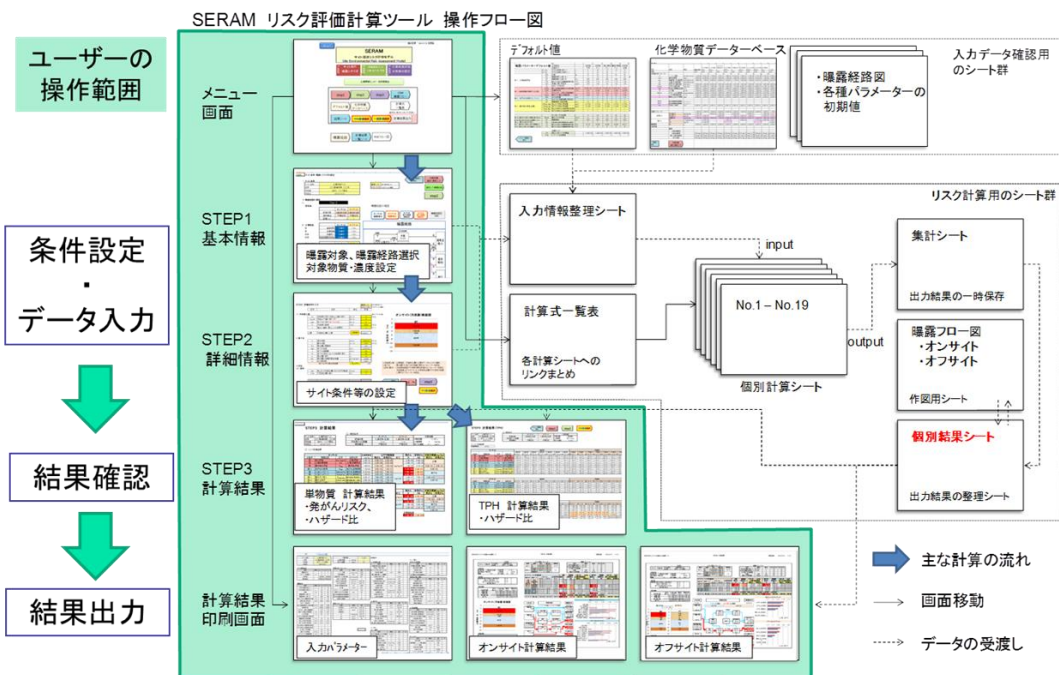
SERAM リスク評価計算ツール 操作フロー図

ユーザーの操作範囲

条件設定
・
データ入力

結果確認

結果出力

メニュー画面

SERAM

STEP1
基本情報

曝露対象、曝露経路選択
対象物質・濃度設定

STEP2
詳細情報

サイト条件等の設定

STEP3
計算結果

単物質 計算結果
・発がんリスク、
・ハザード比

TPH 計算結果
・ハザード比

計算結果
印刷画面

入力パラメーター

オンサイト計算結果

オフサイト計算結果

デフォルト値

化学物質データーベース

・曝露経路図
・各種パラメーターの初期値

入力データ確認用のシート群

リスク計算用のシート群

入力情報整理シート

input

計算式一覧表

各計算シートへのリンクまとめ

No.1 – No.19

個別計算シート

output

集計シート

出力結果の一時保存

曝露フロー図
・オンサイト
・オフサイト

作図用シート

個別結果シート

出力結果の整理シート

主な計算の流れ

画面移動

データの受渡し